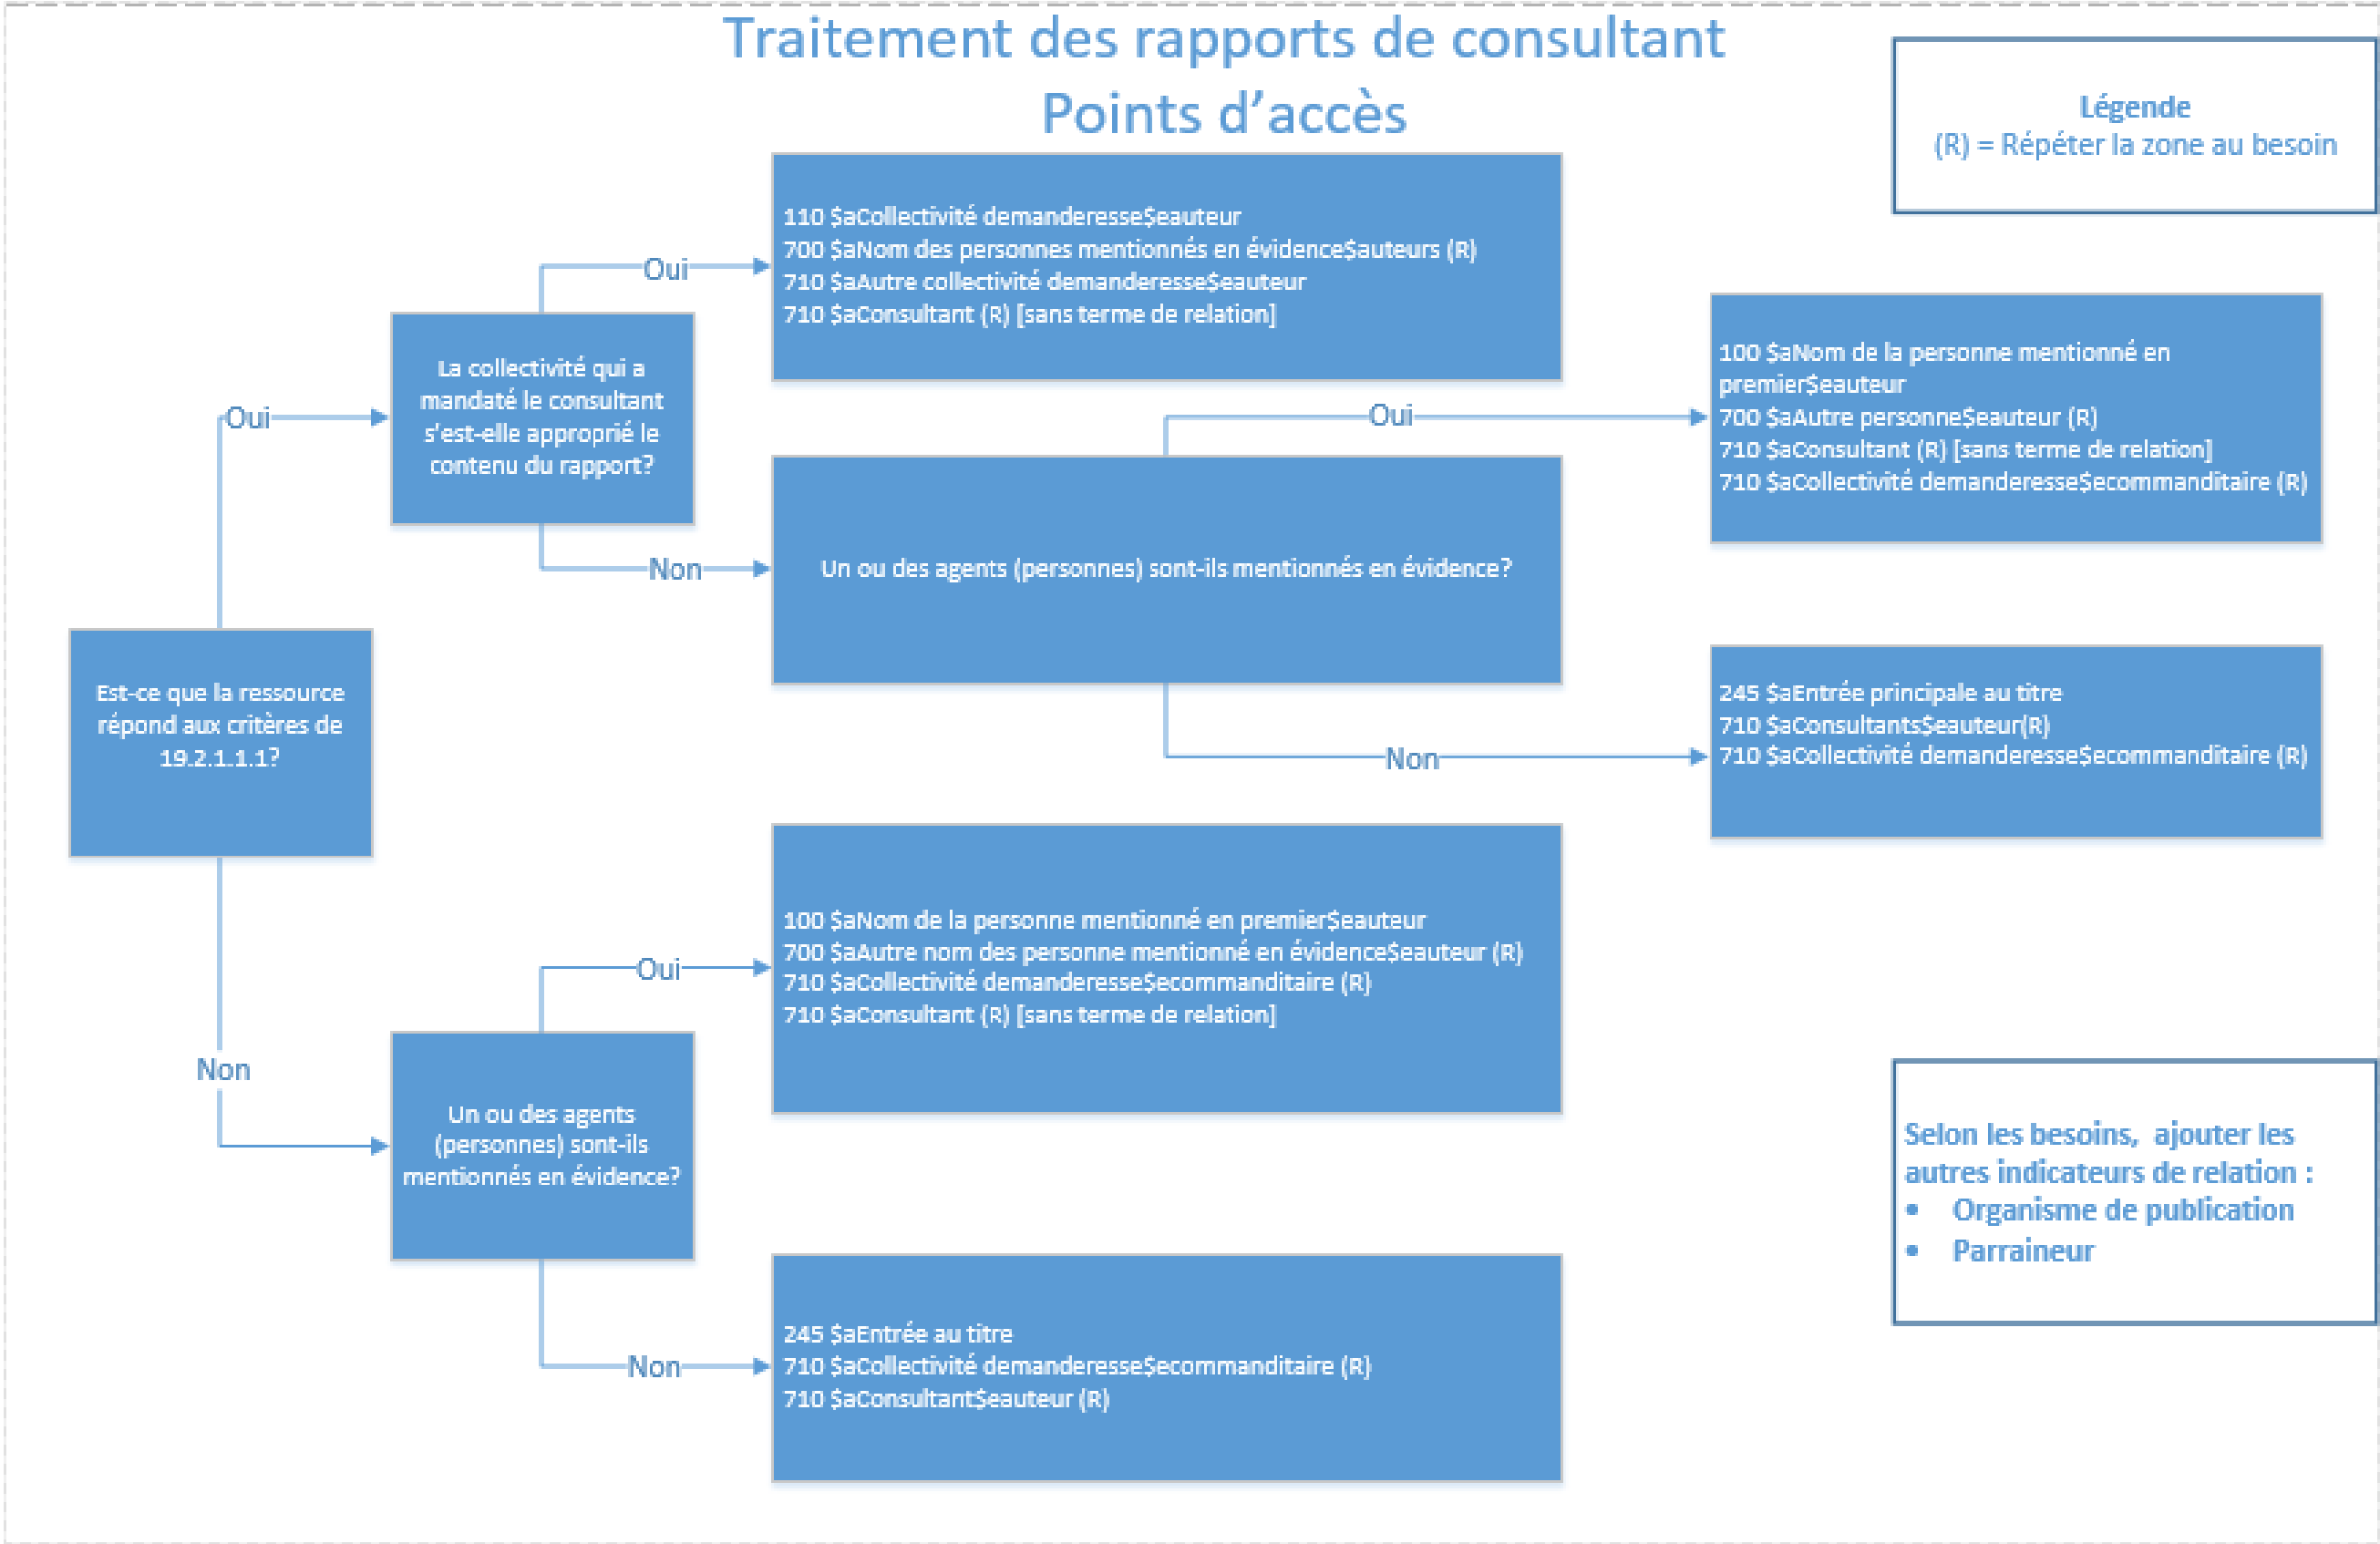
Traitement des rapports de consultant
Points d'accès

Légende
(R) = Répéter la zone au besoin

Est-ce que la ressource répond aux critères de 19.2.1.1.1?

Oui

La collectivité qui a mandaté le consultant s'est-elle approprié le contenu du rapport?

Oui

110 $aCollectivité demanderesse$eauteur
700 $aNom des personnes mentionnés en évidence$auteurs (R)
710 $aAutre collectivité demanderesse$eauteur
710 $aConsultant (R) [sans terme de relation]

Non

Un ou des agents (personnes) sont-ils mentionnés en évidence?

Oui

100 $aNom de la personne mentionné en premier$eauteur
700 $aAutre personne$eauteur (R)
710 $aConsultant (R) [sans terme de relation]
710 $aCollectivité demanderesse$ecommanditaire (R)

Non

245 $aEntrée principale au titre
710 $aConsultants$eauteur(R)
710 $aCollectivité demanderesse$ecommanditaire (R)

Non

Un ou des agents (personnes) sont-ils mentionnés en évidence?

Oui

100 $aNom de la personne mentionné en premier$eauteur
700 $aAutre nom des personne mentionné en évidence$eauteur (R)
710 $aCollectivité demanderesse$ecommanditaire (R)
710 $aConsultant (R) [sans terme de relation]

Non

245 $aEntrée au titre
710 $aCollectivité demanderesse$ecommanditaire (R)
710 $aConsultant$eauteur (R)

Selon les besoins, ajouter les autres indicateurs de relation :
• Organisme de publication
• Parraineur